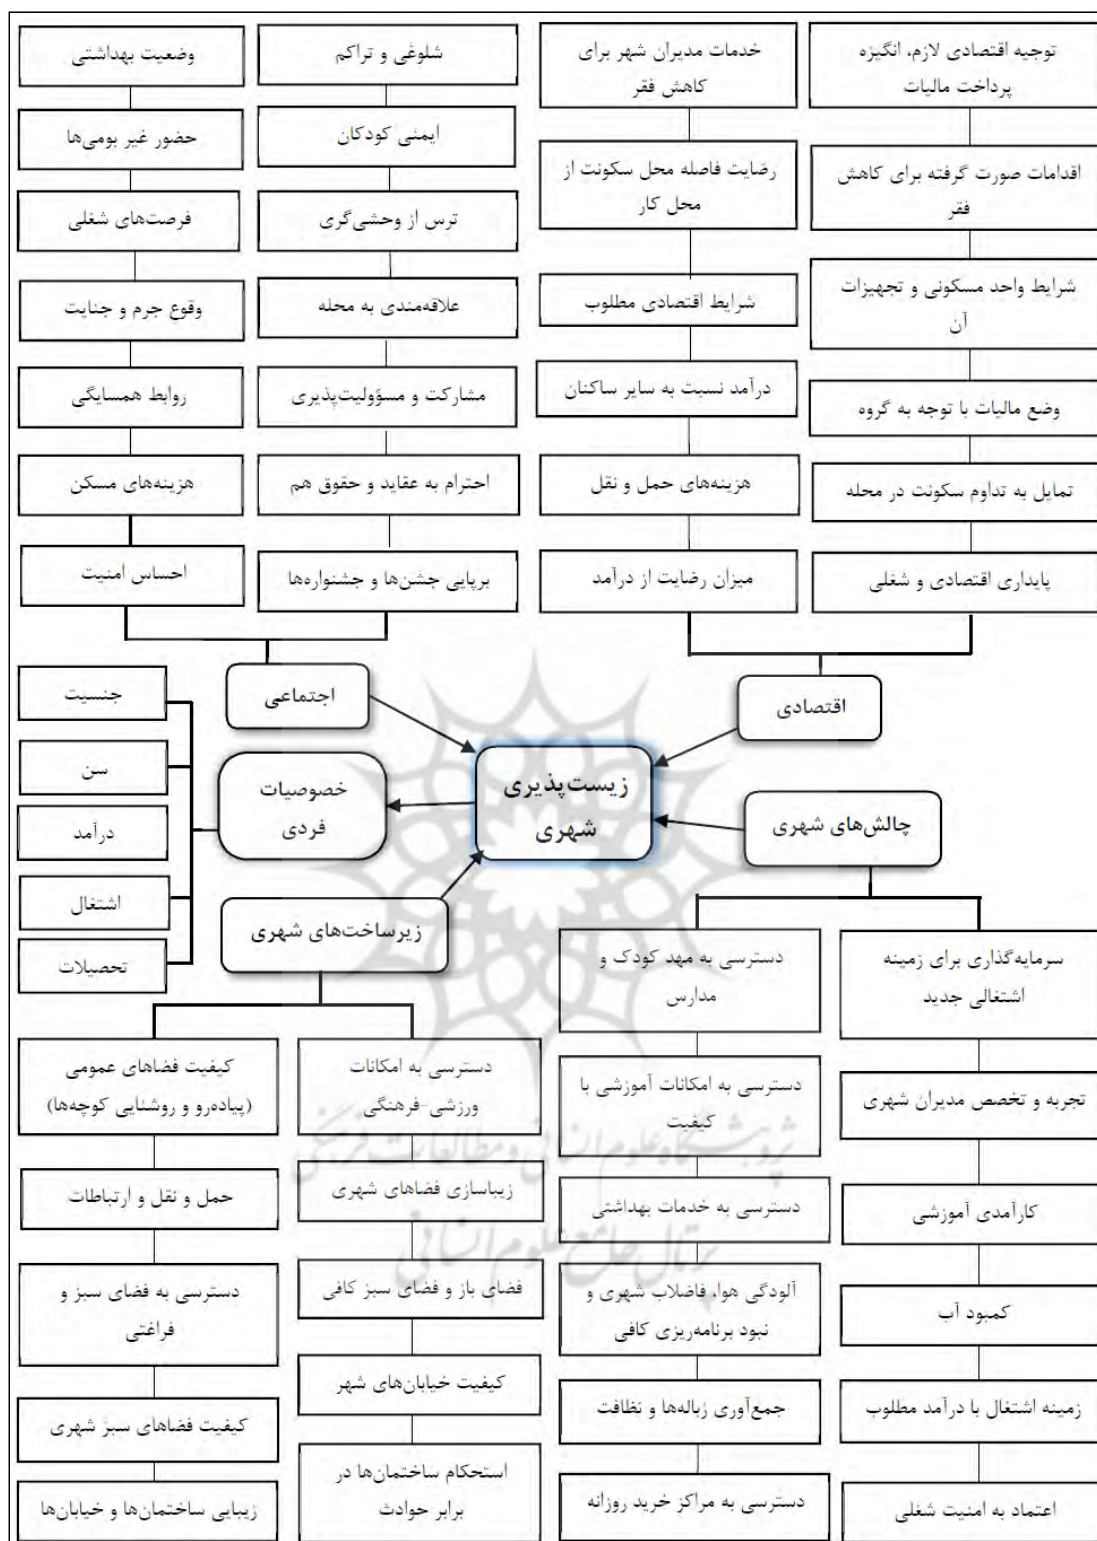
توجیه اقتصادی لازم، انگیزه پرداخت مالیات

خدمات مدیران شهر برای کاهش فقر

شلوغی و تراکم

وضعیت بهداشتی

اقدامات صورت گرفته برای کاهش فقر

رضایت فاصله محل سکونت از محل کار

ایمنی کودکان

حضور غیر بومی‌ها

شرایط واحد مسکونی و تجهیزات آن

شرایط اقتصادی مطلوب

ترس از وحشی‌گری

فرصت‌های شغلی

وضع مالیات با توجه به گروه

درآمد نسبت به سایر ساکنان

علاقه‌مندی به محله

وقوع جرم و جنایت

تمایل به تداوم سکونت در محله

هزینه‌های حمل و نقل

مشارکت و مسؤولیت‌پذیری

روابط همسایگی

پایداری اقتصادی و شغلی

میزان رضایت از درآمد

احترام به عقاید و حقوق هم

هزینه‌های مسکن

برپایی جشن‌ها و جشنواره‌ها

احساس امنیت

اقتصادی

اجتماعی

جنسیت

سن

درآمد

اشتغال

تحصیلات

خصوصیات فردی

زیست‌پذیری شهری

چالش‌های شهری

زیرساخت‌های شهری

سرمایه‌گذاری برای زمینه اشتغالی جدید

دسترسی به مهد کودک و مدارس

دسترسی به امکانات ورزشی-فرهنگی

کیفیت فضاهای عمومی (پیاده‌رو و روشنایی کوچه‌ها)

تجربه و تخصص مدیران شهری

دسترسی به امکانات آموزشی با کیفیت

زیباسازی فضاهای شهری

حمل و نقل و ارتباطات

کارآمدی آموزشی

دسترسی به خدمات بهداشتی

فضای باز و فضای سبز کافی

دسترسی به فضای سبز و فراغتی

کمبود آب

آلودگی هوا، فاضلاب شهری و نبود برنامه‌ریزی کافی

کیفیت خیابان‌های شهر

کیفیت فضاهای سبز شهری

زمینه اشتغال با درآمد مطلوب

جمع‌آوری زباله‌ها و نظافت

استحکام ساختمان‌ها در برابر حوادث

زیبایی ساختمان‌ها و خیابان‌ها

اعتماد به امنیت شغلی

دسترسی به مراکز خرید روزانه

پژوهشگاه علوم انسانی و مطالعات فرهنگی
پرتال جامع علوم انسانی